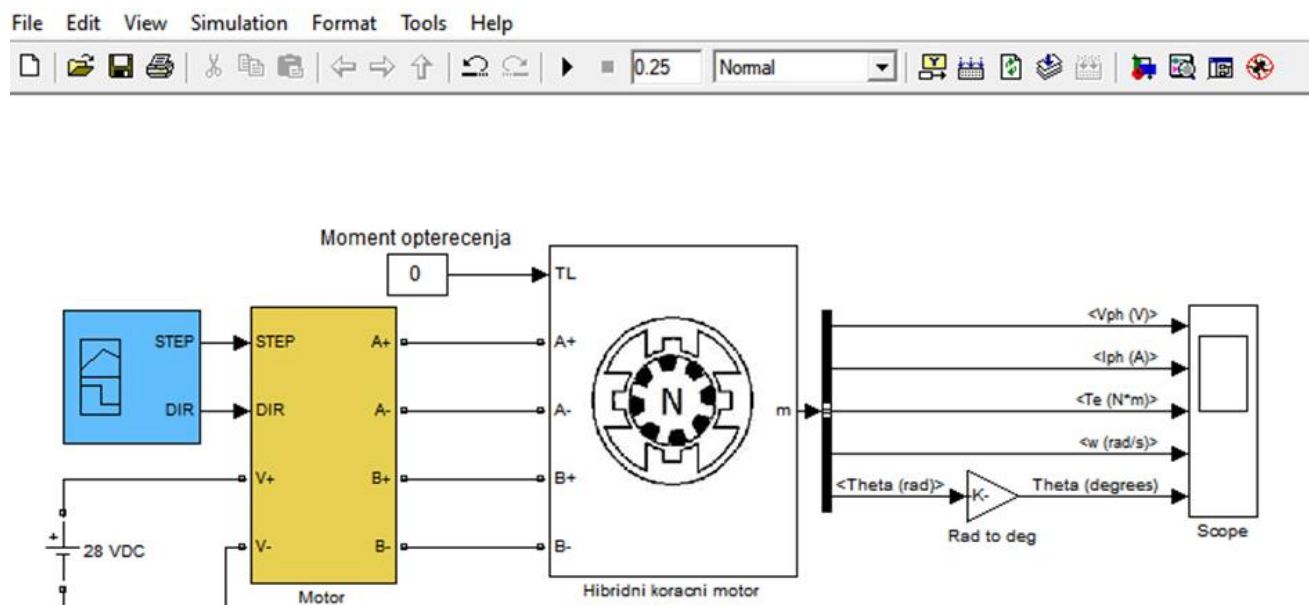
File Edit View Simulation Format Tools Help

0.25 Normal

Moment opterecenja

0

TL

STEP

DIR

STEP

DIR

A+

A-

B+

B-

V+

V-

A+

A-

B+

B-

N

m

+

28 VDC

Motor

Hibridni koracni motor

<Vph (V)>

<Iph (A)>

<Te (N*m)>

<w (rad/s)>

<Theta (rad)>

-K-

Theta (degrees)

Rad to deg

Scope